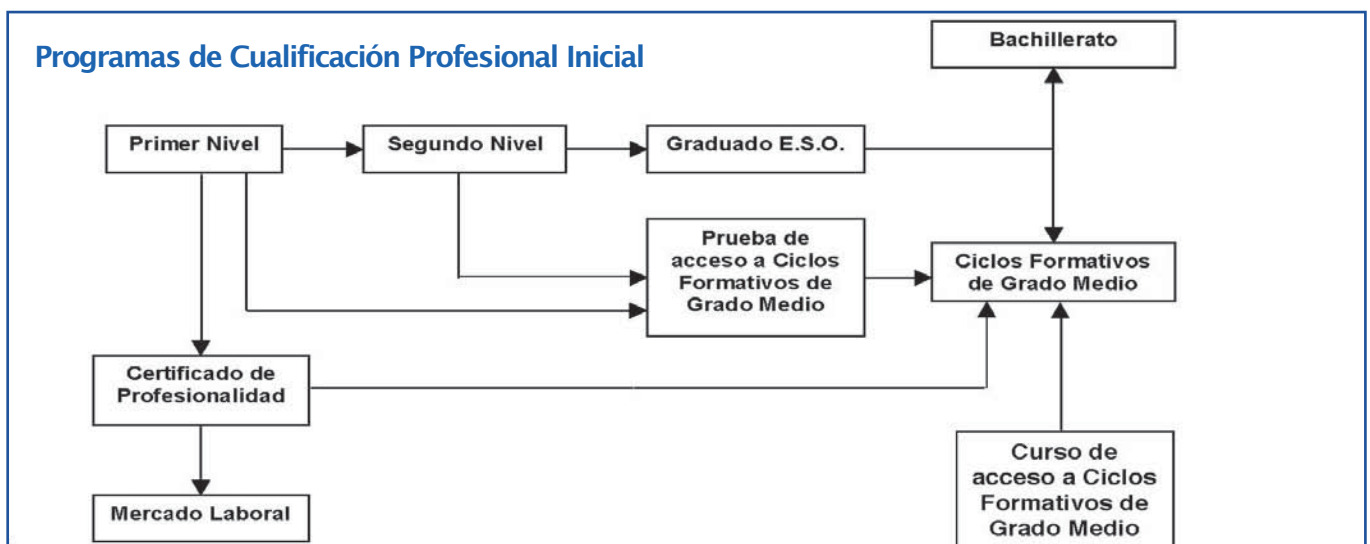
Programas de Cualificación Profesional Inicial

Bachillerato

Primer Nivel

Segundo Nivel

Graduado E.S.O.

Prueba de acceso a Ciclos Formativos de Grado Medio

Ciclos Formativos de Grado Medio

Certificado de Profesionalidad

Curso de acceso a Ciclos Formativos de Grado Medio

Mercado Laboral